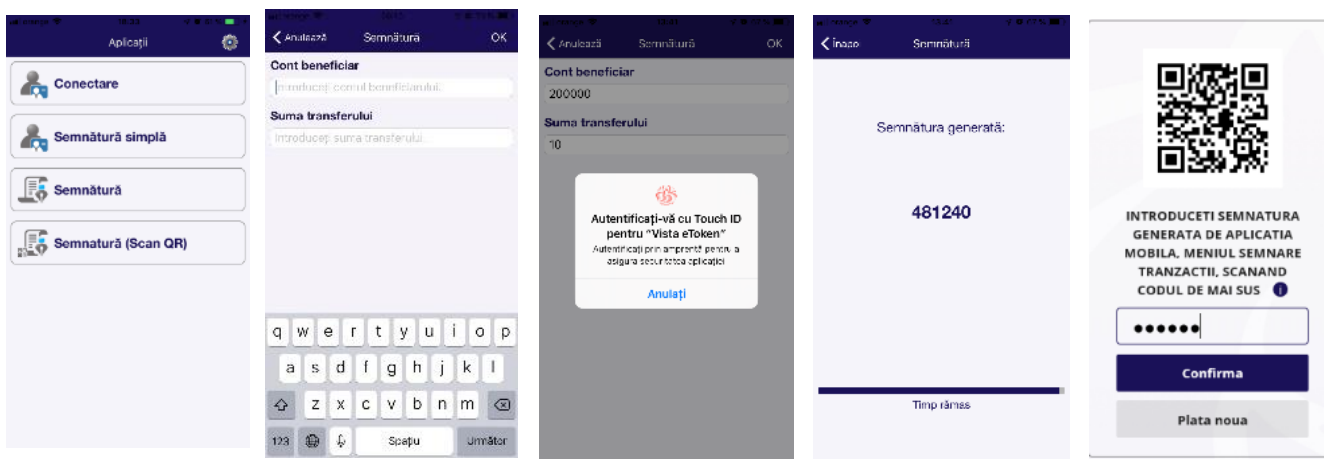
Aplicații

Conectare

Semnătură simplă

Semnătură

Semnătură (Scan QR)

Anulează Semnătură OK

Cont beneficiar

Introduceți contul beneficiarului

Suma transferului

Introduceți suma transferului

q w e r t y u i o p
a s d f g h j k l
z x c v b n m
123 Spațiu Următ

Anulează Semnătură OK

Cont beneficiar

200000

Suma transferului

10

Autentificați-vă cu Touch ID pentru "Vista eToken"

Autentificați prin amprentă pentru a asigura securitatea aplicației

Anulați

Înapoi Semnătură

Semnătura generată:

481240

Timp rămas

INTRODUCETI SEMNATURA GENERATA DE APLICATIA MOBILA, MENIUL SEMNARE TRANZACTII, SCANAND CODUL DE MAI SUS

••••••

Confirma

Plata noua